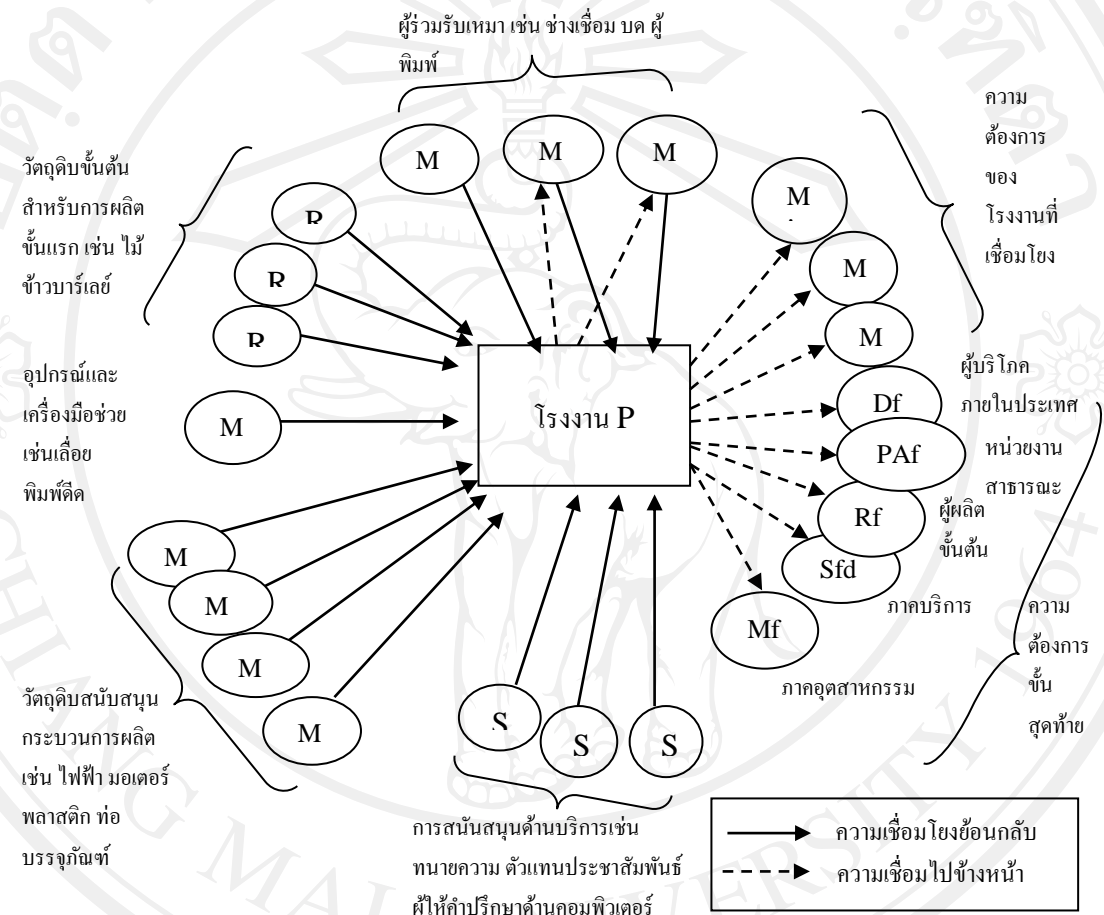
ผู้ร่วมรับเหมา เช่น ช่างเชื่อม บด ผู้พิมพ์

ความต้องการของโรงงานที่เชื่อมโยง

วัตถุดิบขั้นต้นสำหรับการผลิตขั้นแรก เช่น ไม้ ข้าวบาร์เลย์

M

M

M

M

M

M

R

R

R

อุปกรณ์และเครื่องมือช่วย เช่นเลื่อย พิมพ์ดีด

M

โรงงาน P

ผู้บริโภคภายในประเทศ

Df

หน่วยงานสาธารณะ

PAf

ผู้ผลิตขั้นต้น

Rf

Sfd

ภาคบริการ

ความต้องการขั้นสุดท้าย

Mf

ภาคอุตสาหกรรม

M

M

M

M

วัตถุดิบสนับสนุนกระบวนการผลิต เช่น ไฟฟ้า มอเตอร์ พลาสติก ท่อ บรรจุภัณฑ์

S

S

S

การสนับสนุนด้านบริการเช่น ทนายความ ตัวแทนประชาสัมพันธ์ ผู้ให้คำปรึกษาด้านคอมพิวเตอร์

ความเชื่อมโยงย้อนกลับ

ความเชื่อมไปข้างหน้า